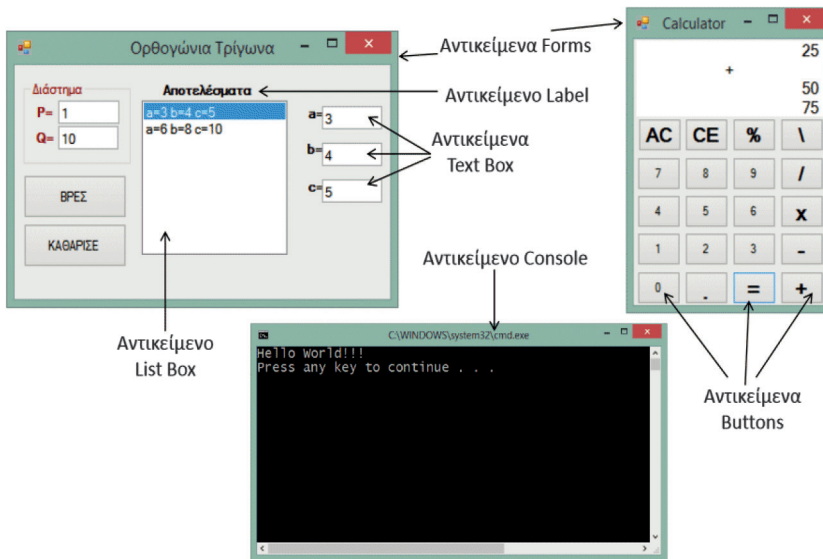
Ορθογώνια Τρίγωνα

Διάστημα
P= 1
Q= 10

ΒΡΕΣ

ΚΑΘΑΡΙΣΕ

Αποτελέσματα
a=3 b=4 c=5
a=6 b=8 c=10

a= 3
b= 4
c= 5

Αντικείμενα Forms

Αντικείμενο Label

Αντικείμενα Text Box

Αντικείμενο List Box

Αντικείμενο Console

Calculator

25
+
50
75

AC CE % \
7 8 9 /
4 5 6 x
1 2 3 -
0 . = +

C:\WINDOWS\system32\cmd.exe

Hello World!!!
Press any key to continue . . .

Αντικείμενα Buttons